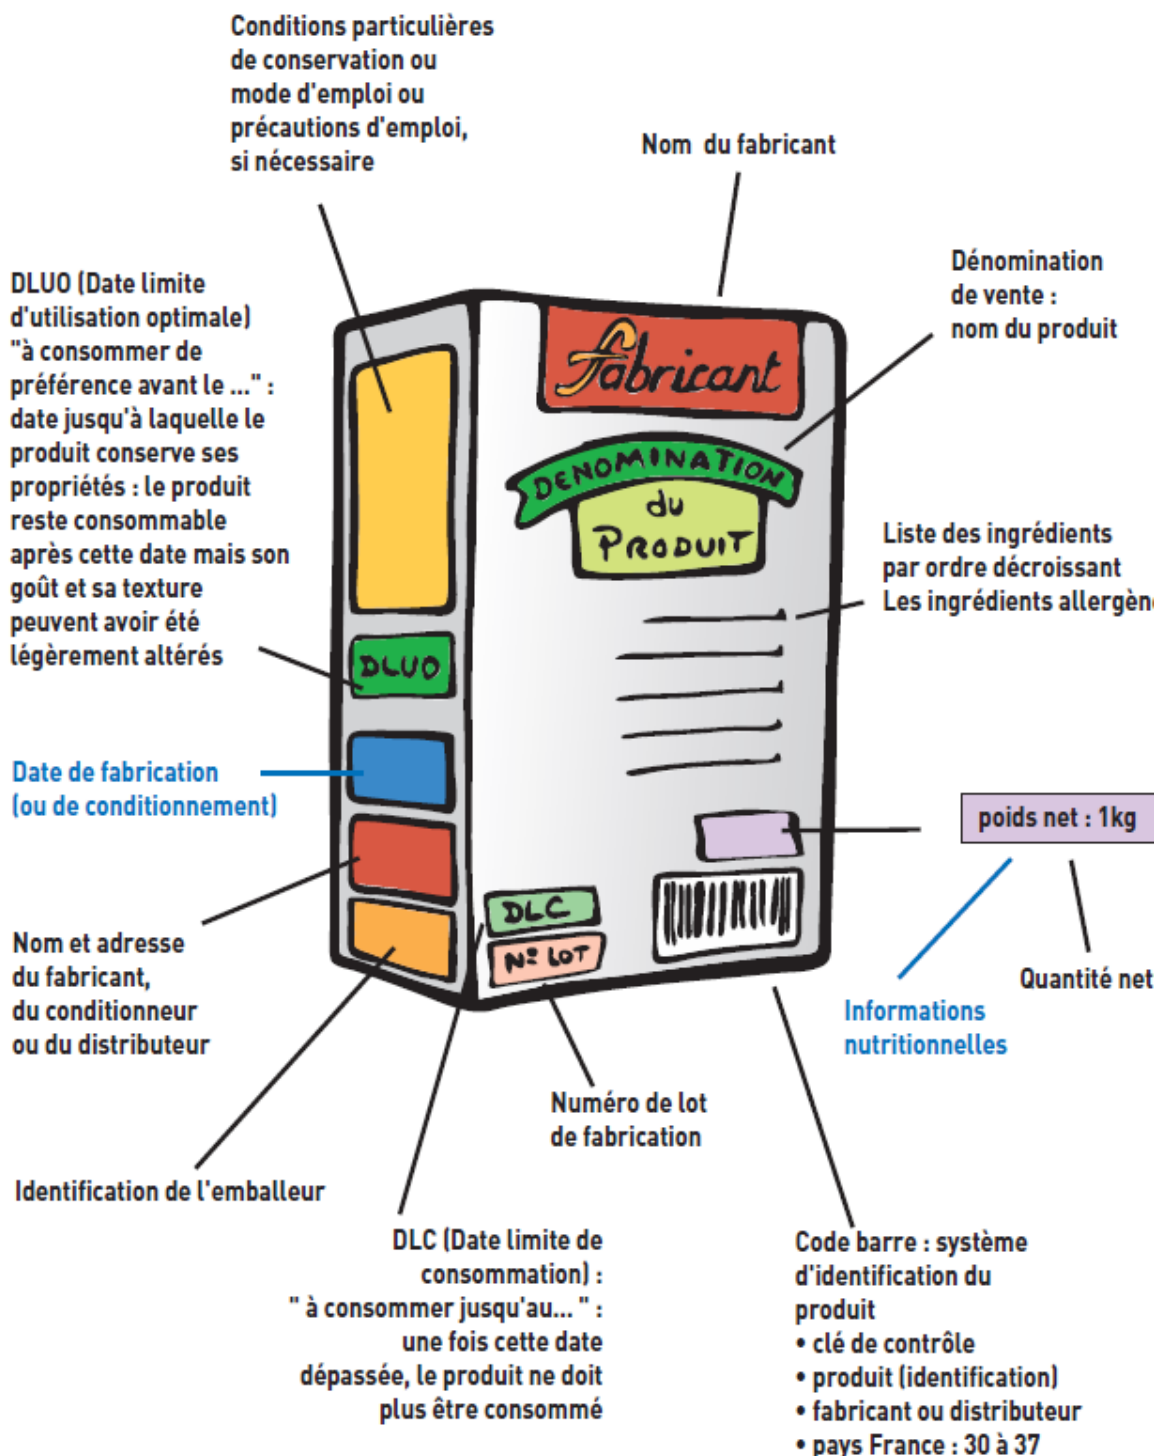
Conditions particulières de conservation ou mode d'emploi ou précautions d'emploi, si nécessaire

Nom du fabricant

Dénomination de vente : nom du produit

DLUO (Date limite d'utilisation optimale) "à consommer de préférence avant le ..." : date jusqu'à laquelle le produit conserve ses propriétés : le produit reste consommable après cette date mais son goût et sa texture peuvent avoir été légèrement altérés

Fabricant

DENOMINATION du PRODUIT

Liste des ingrédients par ordre décroissant
Les ingrédients allergèn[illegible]

DLUO

Date de fabrication (ou de conditionnement)

poids net : 1kg

DLC

N° LOT

Nom et adresse du fabricant, du conditionneur ou du distributeur

Quantité net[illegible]

Informations nutritionnelles

Numéro de lot de fabrication

Identification de l'emballeur

DLC (Date limite de consommation) : " à consommer jusqu'au... " : une fois cette date dépassée, le produit ne doit plus être consommé

Code barre : système d'identification du produit
• clé de contrôle
• produit (identification)
• fabricant ou distributeur
• pays France : 30 à 37